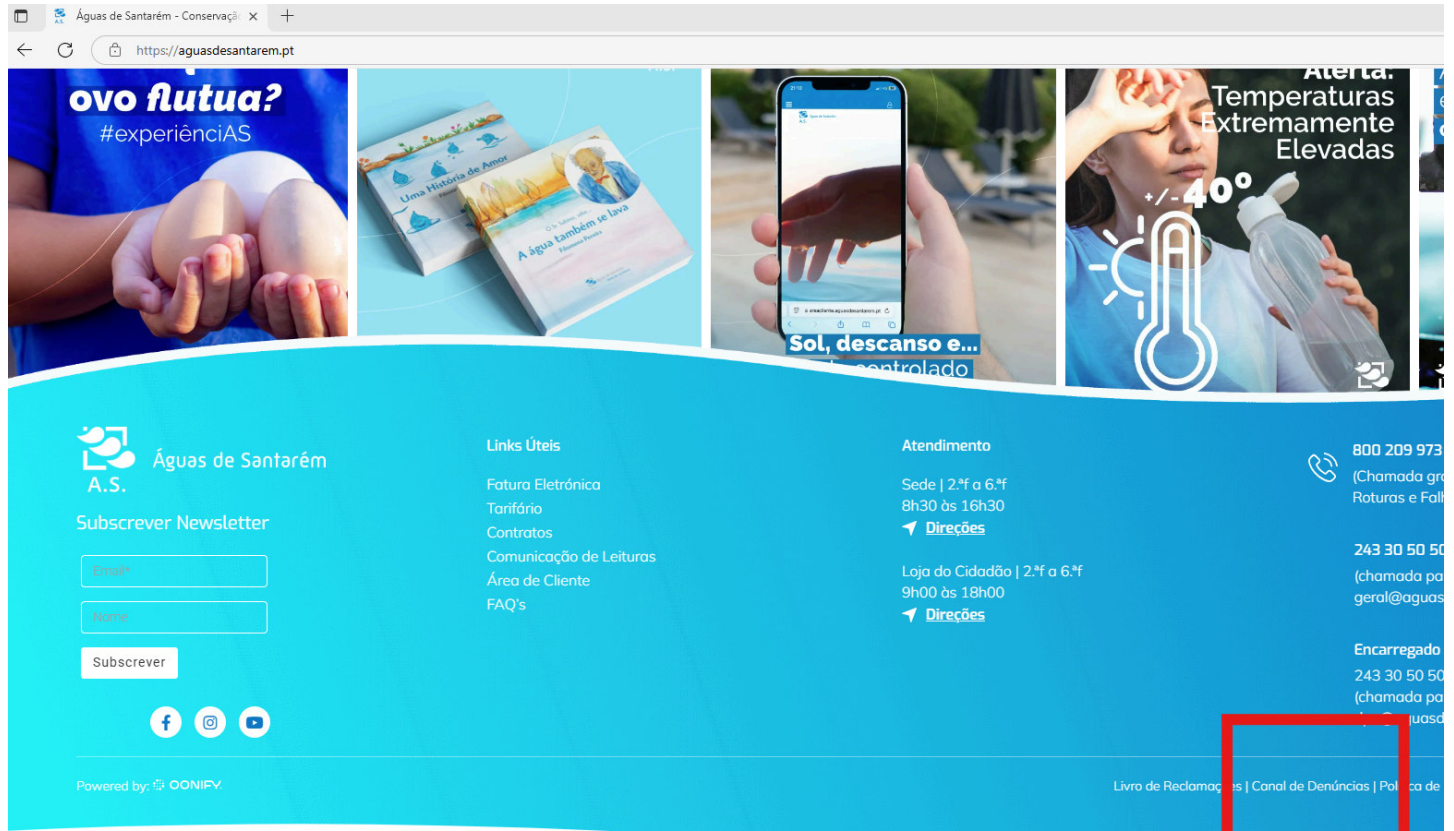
Águas de Santarém - Conservaç

https://aguasdesantarem.pt

ovo flutua?
#experiênciAS

Uma História de Amor

A água também se lava

Sol, descanso e...
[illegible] controlado

Alerta:
Temperaturas
Extremamente
Elevadas
+/-40°

A.S.
Águas de Santarém

Subscrever Newsletter

Email*

Nome

Subscrever

Links Úteis

Fatura Eletrónica
Tarifário
Contratos
Comunicação de Leituras
Área de Cliente
FAQ's

Atendimento

Sede | 2.ªf a 6.ªf
8h30 às 16h30
Direções

Loja do Cidadão | 2.ªf a 6.ªf
9h00 às 18h00
Direções

800 209 973
(Chamada gr
Roturas e Fal

243 30 50 50
(chamada pa
geral@aguas

Encarregado
243 30 50 50
(chamada pa
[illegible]@aguasd

Powered by: OONIFY

Livro de Reclamações | Canal de Denúncias | Política de